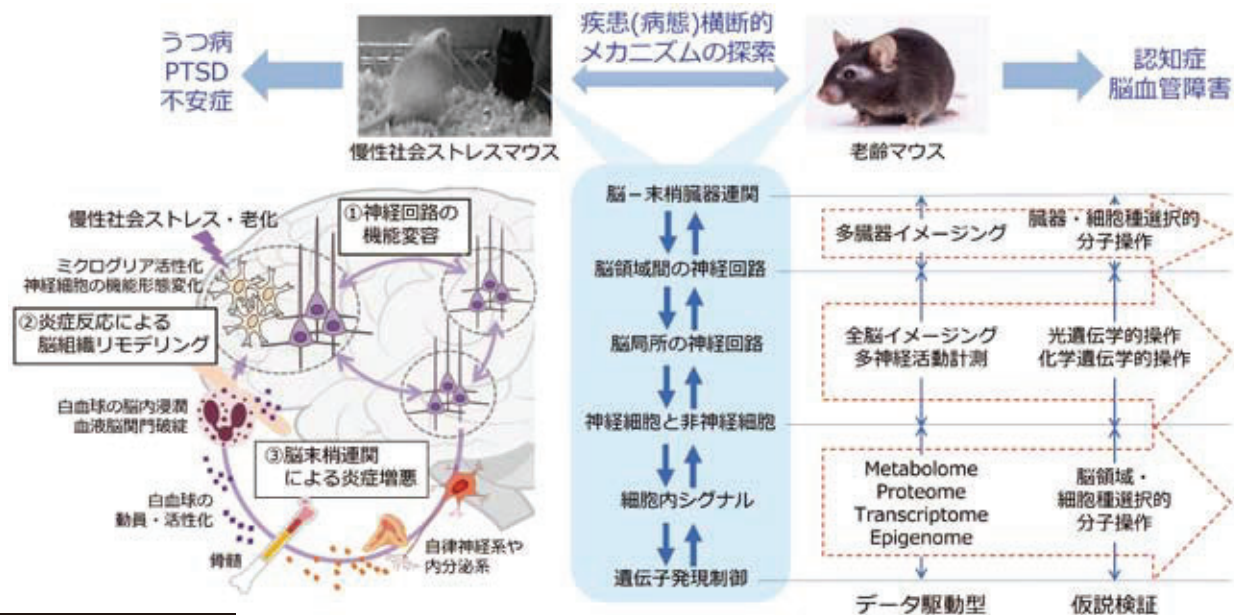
うつ病
PTSD
不安症

疾患(病態)横断的
メカニズムの探索

認知症
脳血管障害

慢性社会ストレスマウス

老齢マウス

慢性社会ストレス・老化

①神経回路の
機能変容

ミクログリア活性化
神経細胞の機能形態変化

②炎症反応による
脳組織リモデリング

白血球の脳内浸潤
血液脳関門破綻

③脳末梢連関
による炎症増悪

白血球の
動員・活性化

骨髄

自律神経系や
内分泌系

脳－末梢臓器連関

脳領域間の神経回路

脳局所の神経回路

神経細胞と非神経細胞

細胞内シグナル

遺伝子発現制御

多臓器イメージング

臓器・細胞種選択的
分子操作

全脳イメージング
多神経活動計測

光遺伝学的操作
化学遺伝学的操作

Metabolome
Proteome
Transcriptome
Epigenome

脳領域・
細胞種選択的
分子操作

データ駆動型

仮説検証